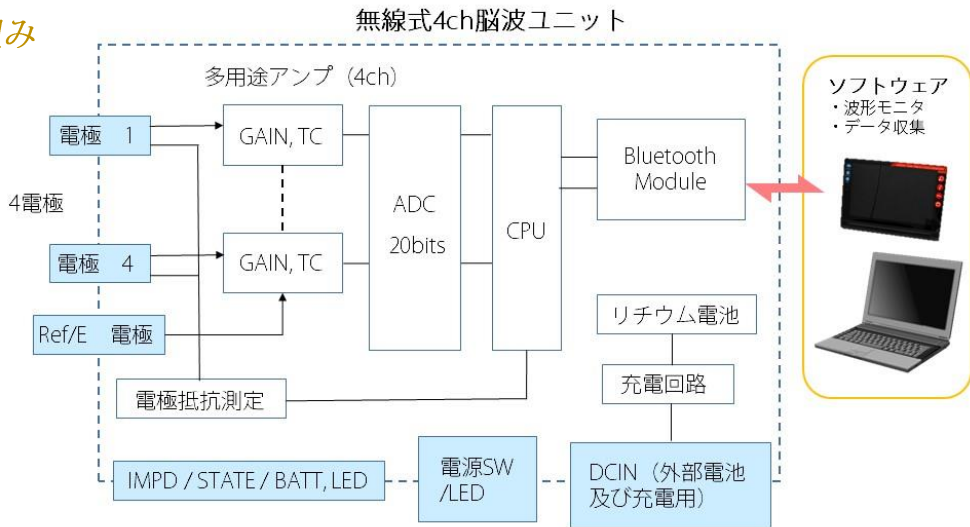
み

無線式4ch脳波ユニット

多用途アンプ（4ch）

電極　1

GAIN, TC

4電極

電極　4

GAIN, TC

Ref/E　電極

ADC

20bits

CPU

Bluetooth Module

ソフトウェア
・波形モニタ
・データ収集

リチウム電池

充電回路

電極抵抗測定

IMPD / STATE / BATT, LED

電源SW /LED

DCIN（外部電池及び充電用）